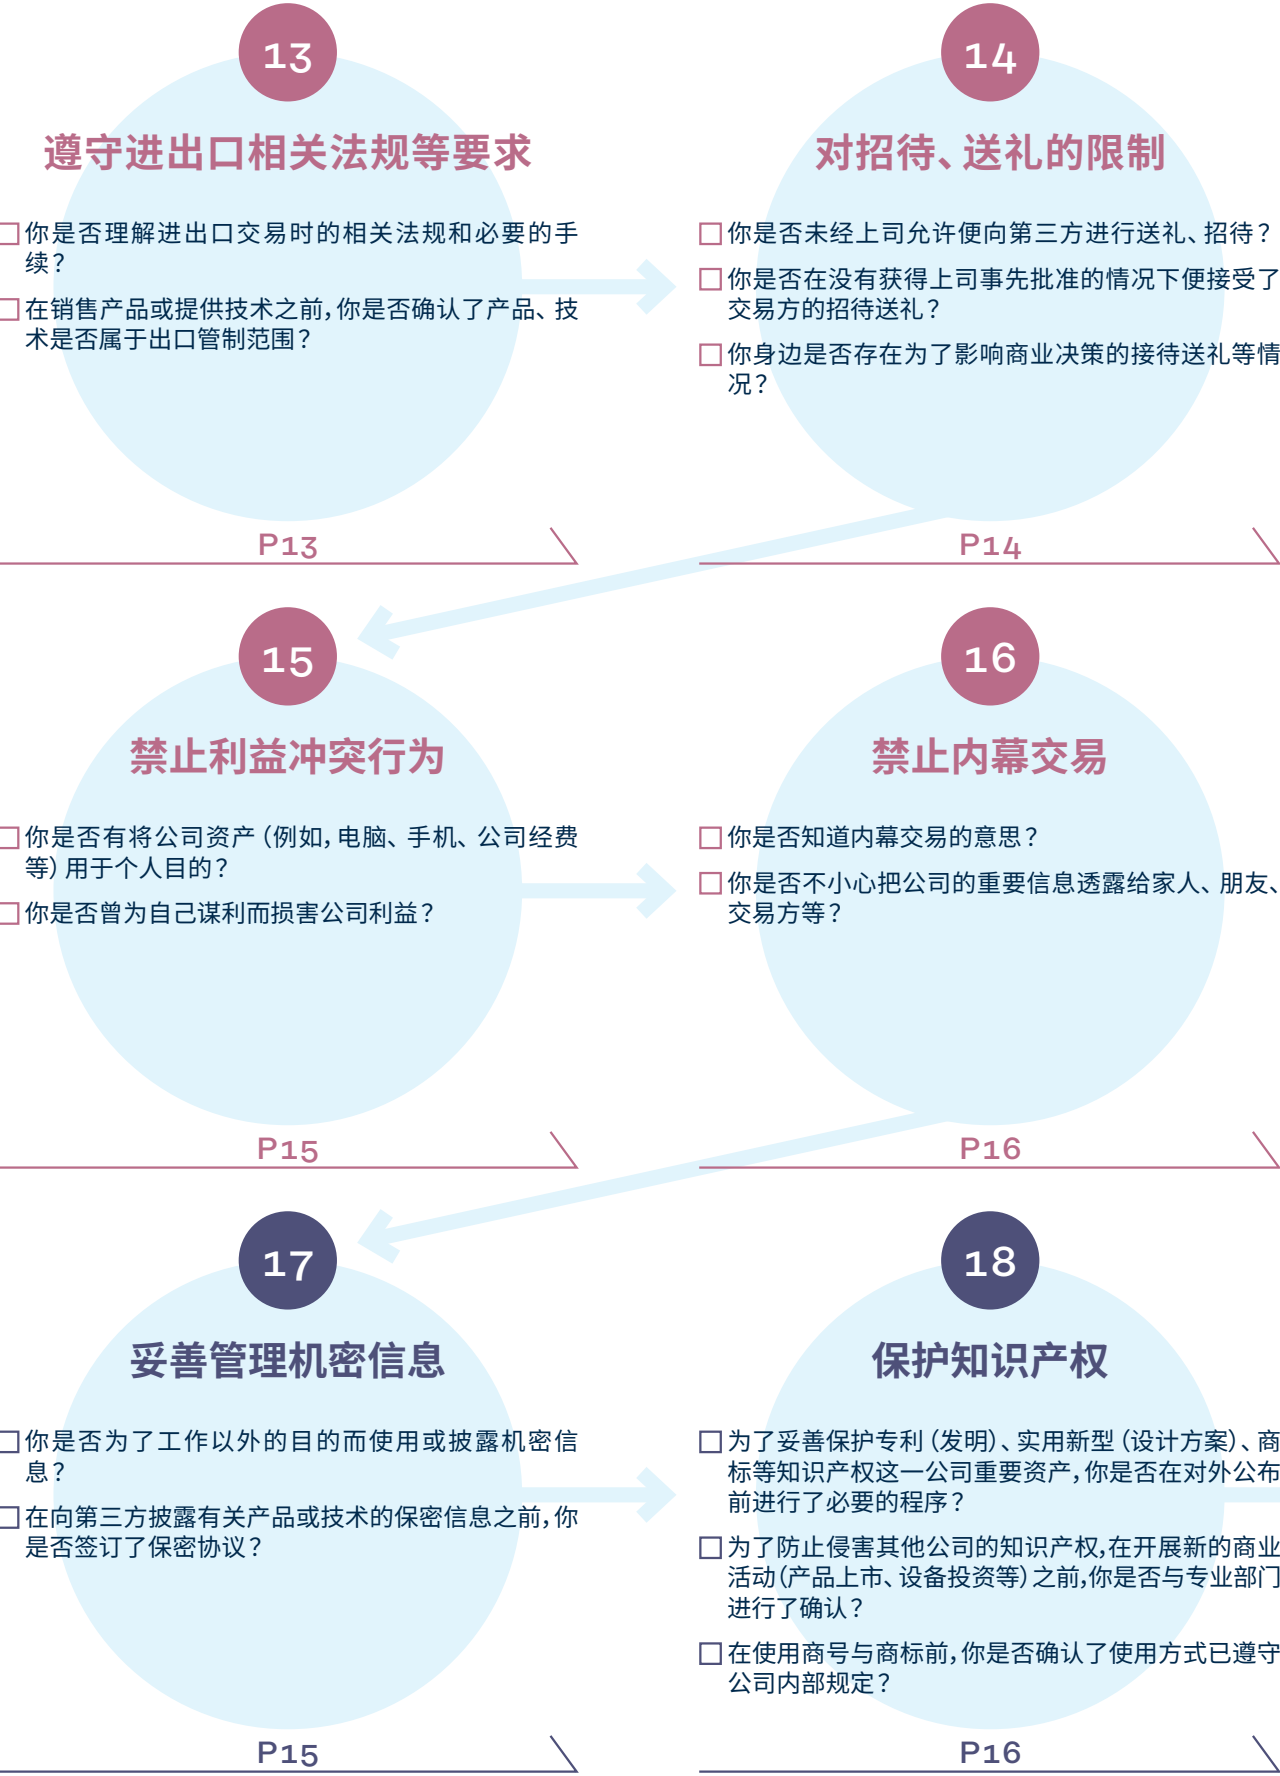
13

遵守进出口相关法规等要求

□你是否理解进出口交易时的相关法规和必要的手续？

□在销售产品或提供技术之前，你是否确认了产品、技术是否属于出口管制范围？

P13

14

对招待、送礼的限制

□你是否未经上司允许便向第三方进行送礼、招待？

□你是否在没有获得上司事先批准的情况下便接受了交易方的招待送礼？

□你身边是否存在为了影响商业决策的接待送礼等情况？

P14

15

禁止利益冲突行为

□你是否有将公司资产（例如，电脑、手机、公司经费等）用于个人目的？

□你是否曾为自己谋利而损害公司利益？

P15

16

禁止内幕交易

□你是否知道内幕交易的意思？

□你是否不小心把公司的重要信息透露给家人、朋友、交易方等？

P16

17

妥善管理机密信息

□你是否为了工作以外的目的而使用或披露机密信息？

□在向第三方披露有关产品或技术的保密信息之前，你是否签订了保密协议？

P15

18

保护知识产权

□为了妥善保护专利（发明）、实用新型（设计方案）、商标等知识产权这一公司重要资产，你是否在对外公布前进行了必要的程序？

□为了防止侵害其他公司的知识产权，在开展新的商业活动（产品上市、设备投资等）之前，你是否与专业部门进行了确认？

□在使用商号与商标前，你是否确认了使用方式已遵守公司内部规定？

P16